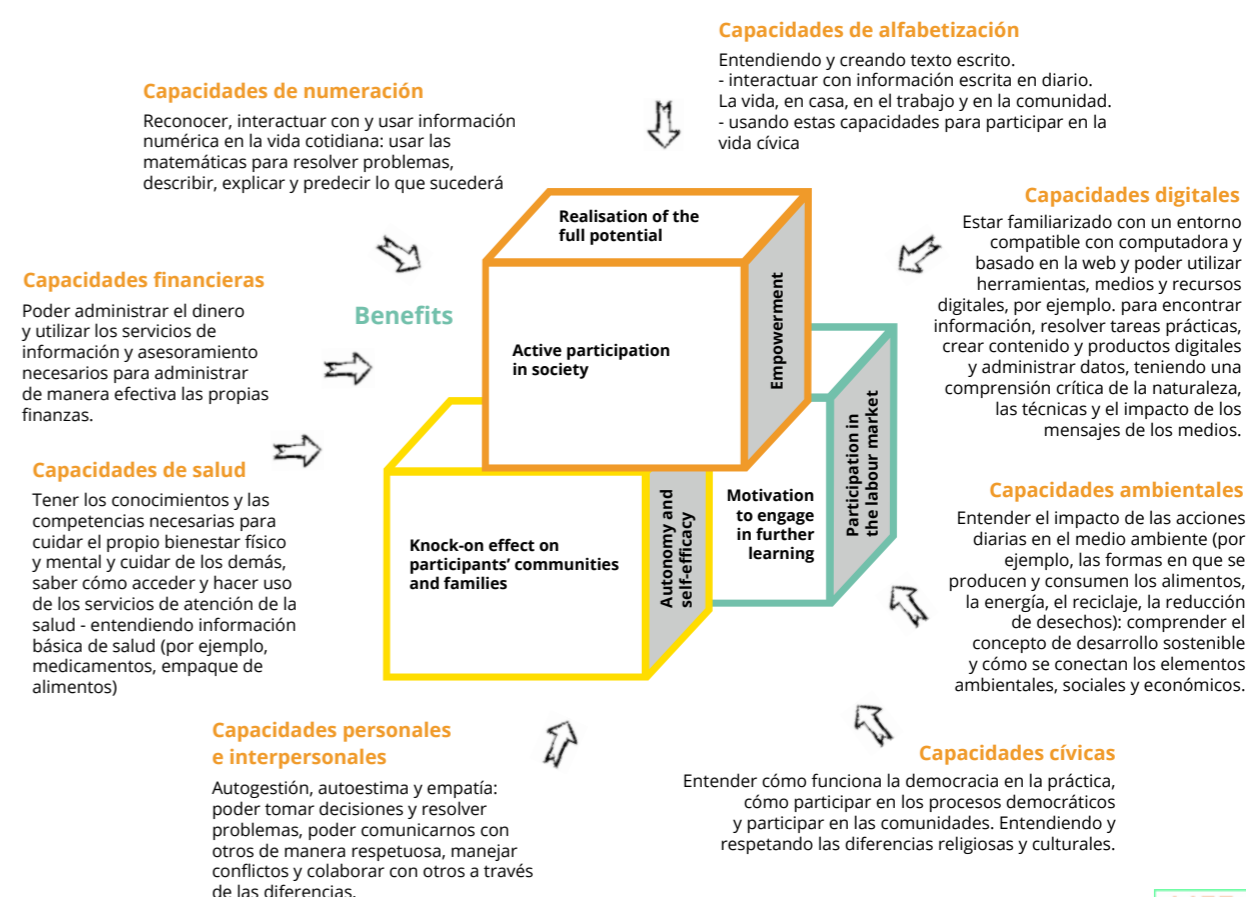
Capacidades de alfabetización

Entendiendo y creando texto escrito.
- interactuar con información escrita en diario.
La vida, en casa, en el trabajo y en la comunidad.
- usando estas capacidades para participar en la vida cívica

Capacidades de numeración

Reconocer, interactuar con y usar información numérica en la vida cotidiana: usar las matemáticas para resolver problemas, describir, explicar y predecir lo que sucederá

Capacidades digitales

Estar familiarizado con un entorno compatible con computadora y basado en la web y poder utilizar herramientas, medios y recursos digitales, por ejemplo. para encontrar información, resolver tareas prácticas, crear contenido y productos digitales y administrar datos, teniendo una comprensión crítica de la naturaleza, las técnicas y el impacto de los mensajes de los medios.

Capacidades financieras

Poder administrar el dinero y utilizar los servicios de información y asesoramiento necesarios para administrar de manera efectiva las propias finanzas.

Benefits

Realisation of the full potential

Active participation in society

Empowerment

Participation in the labour market

Motivation to engage in further learning

Autonomy and self-efficacy

Knock-on effect on participants' communities and families

Capacidades de salud

Tener los conocimientos y las competencias necesarias para cuidar el propio bienestar físico y mental y cuidar de los demás, saber cómo acceder y hacer uso de los servicios de atención de la salud - entendiendo información básica de salud (por ejemplo, medicamentos, empaque de alimentos)

Capacidades ambientales

Entender el impacto de las acciones diarias en el medio ambiente (por ejemplo, las formas en que se producen y consumen los alimentos, la energía, el reciclaje, la reducción de desechos): comprender el concepto de desarrollo sostenible y cómo se conectan los elementos ambientales, sociales y económicos.

Capacidades personales e interpersonales

Autogestión, autoestima y empatía: poder tomar decisiones y resolver problemas, poder comunicarnos con otros de manera respetuosa, manejar conflictos y colaborar con otros a través de las diferencias.

Capacidades cívicas

Entender cómo funciona la democracia en la práctica, cómo participar en los procesos democráticos y participar en las comunidades. Entendiendo y respetando las diferencias religiosas y culturales.